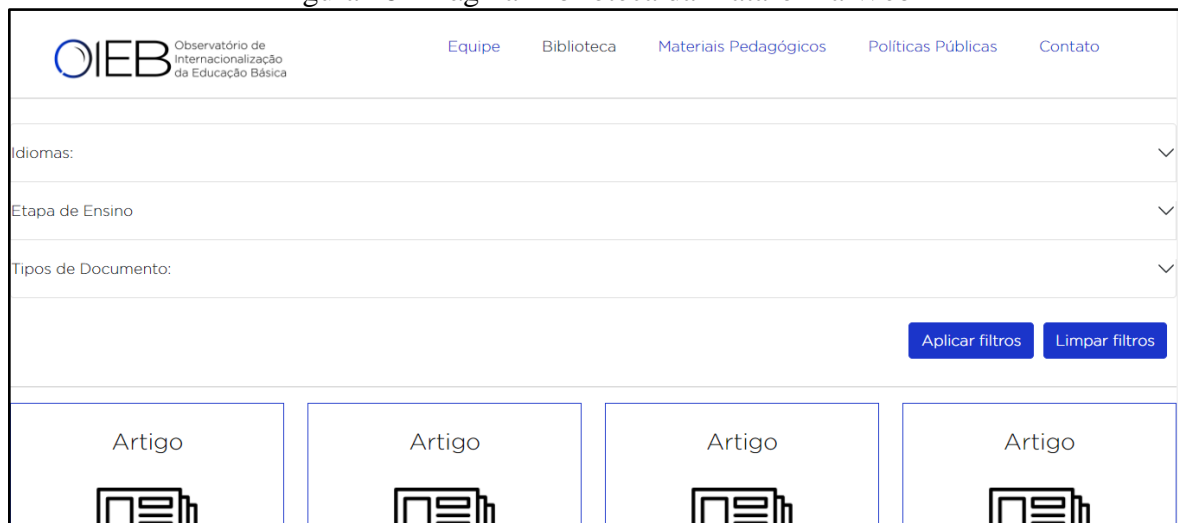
OIEB Observatório de Internacionalização da Educação Básica

Equipe Biblioteca Materiais Pedagógicos Políticas Públicas Contato

Idiomas:

Etapa de Ensino

Tipos de Documento:

Aplicar filtros Limpar filtros

Artigo

Artigo

Artigo

Artigo